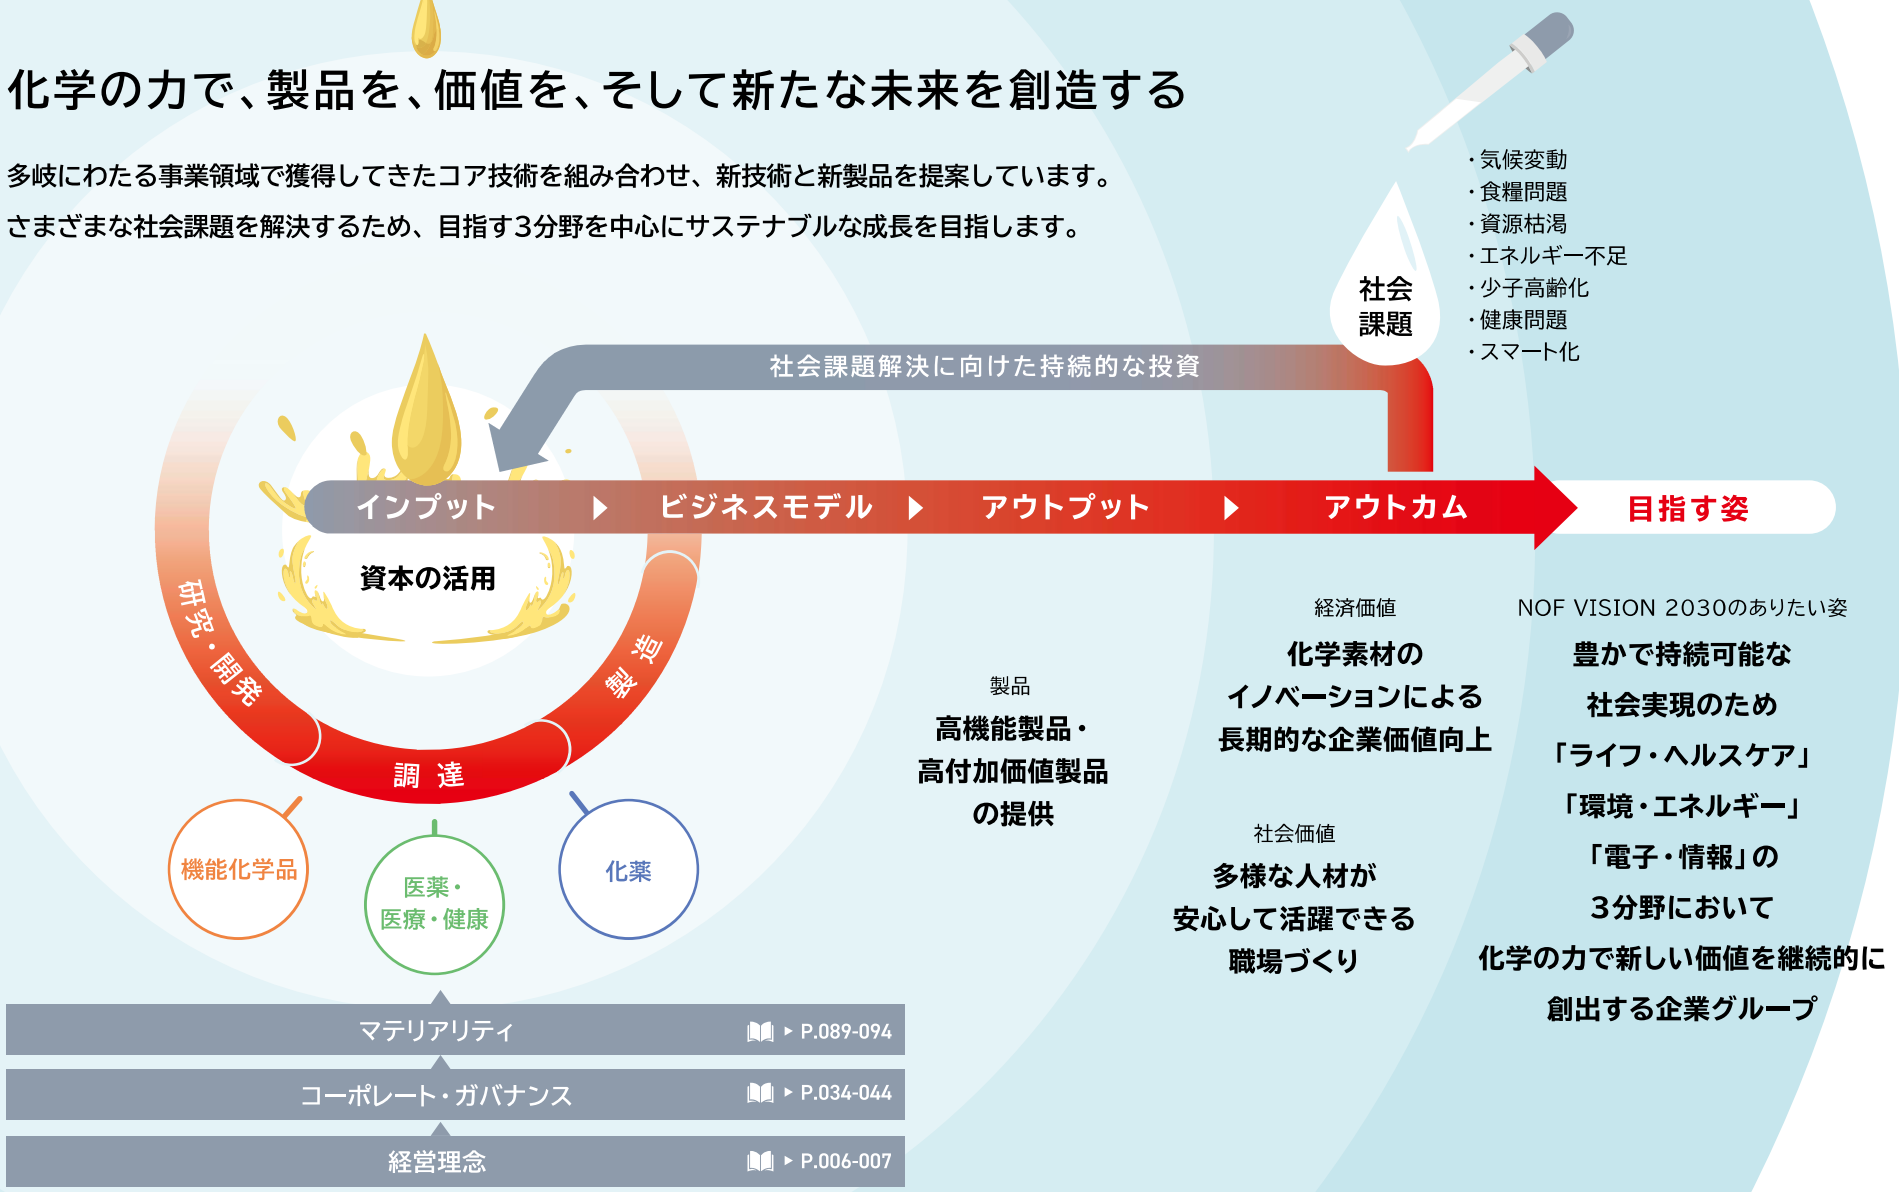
化学の力で、製品を、価値を、そして新たな未来を創造する

多岐にわたる事業領域で獲得してきたコア技術を組み合わせ、新技術と新製品を提案しています。

さまざまな社会課題を解決するため、目指す3分野を中心にサステナブルな成長を目指します。

社会課題

・気候変動
・食糧問題
・資源枯渇
・エネルギー不足
・少子高齢化
・健康問題
・スマート化

社会課題解決に向けた持続的な投資

インプット ▶ ビジネスモデル ▶ アウトプット ▶ アウトカム 目指す姿

資本の活用

研究・開発

製造

調達

機能化学品

医薬・医療・健康

化薬

製品
高機能製品・高付加価値製品の提供

経済価値
化学素材のイノベーションによる長期的な企業価値向上

社会価値
多様な人材が安心して活躍できる職場づくり

NOF VISION 2030のありたい姿
豊かで持続可能な社会実現のため「ライフ・ヘルスケア」「環境・エネルギー」「電子・情報」の3分野において化学の力で新しい価値を継続的に創出する企業グループ

マテリアリティ ▸ P.089-094

コーポレート・ガバナンス ▸ P.034-044

経営理念 ▸ P.006-007